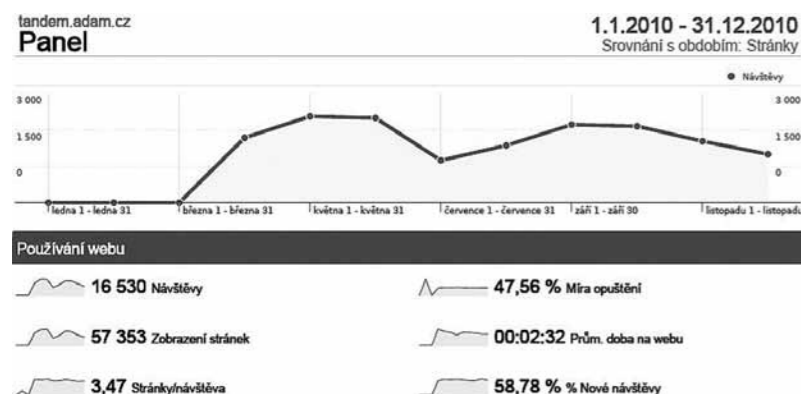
tandem.adam.cz
Panel

1.1.2010 - 31.12.2010
Srovnání s obdobím: Stránky

Návštěvy

3 000
1 500
0

3 000
1 500
0

ledna 1 - ledna 31
března 1 - března 31
května 1 - května 31
července 1 - července 31
září 1 - září 30
listopadu 1 - listopadu

Používání webu

16 530 Návštěvy

47,56 % Míra opuštění

57 353 Zobrazení stránek

00:02:32 Prům. doba na webu

3,47 Stránky/návštěva

58,78 % % Nové návštěvy